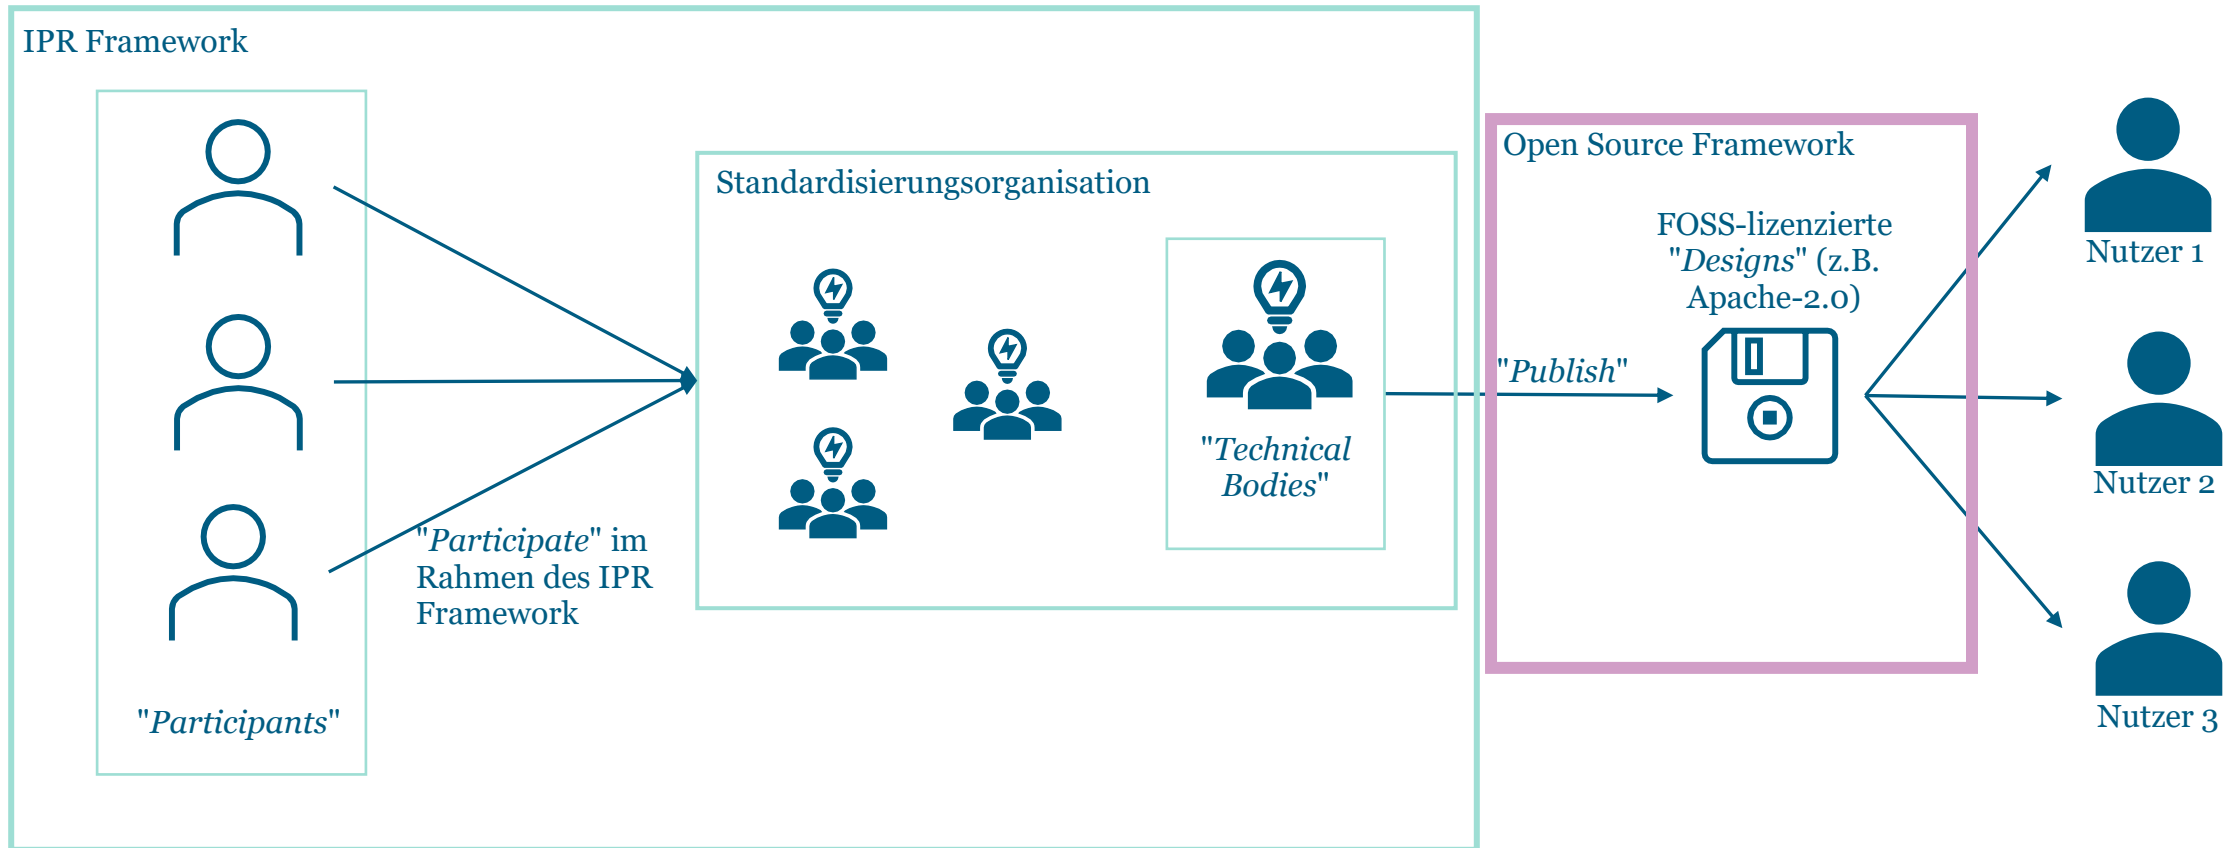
IPR Framework

"Participants"

"Participate" im Rahmen des IPR Framework

Standardisierungsorganisation

"Technical Bodies"

"Publish"

Open Source Framework

FOSS-lizenzierte "Designs" (z.B. Apache-2.0)

Nutzer 1

Nutzer 2

Nutzer 3